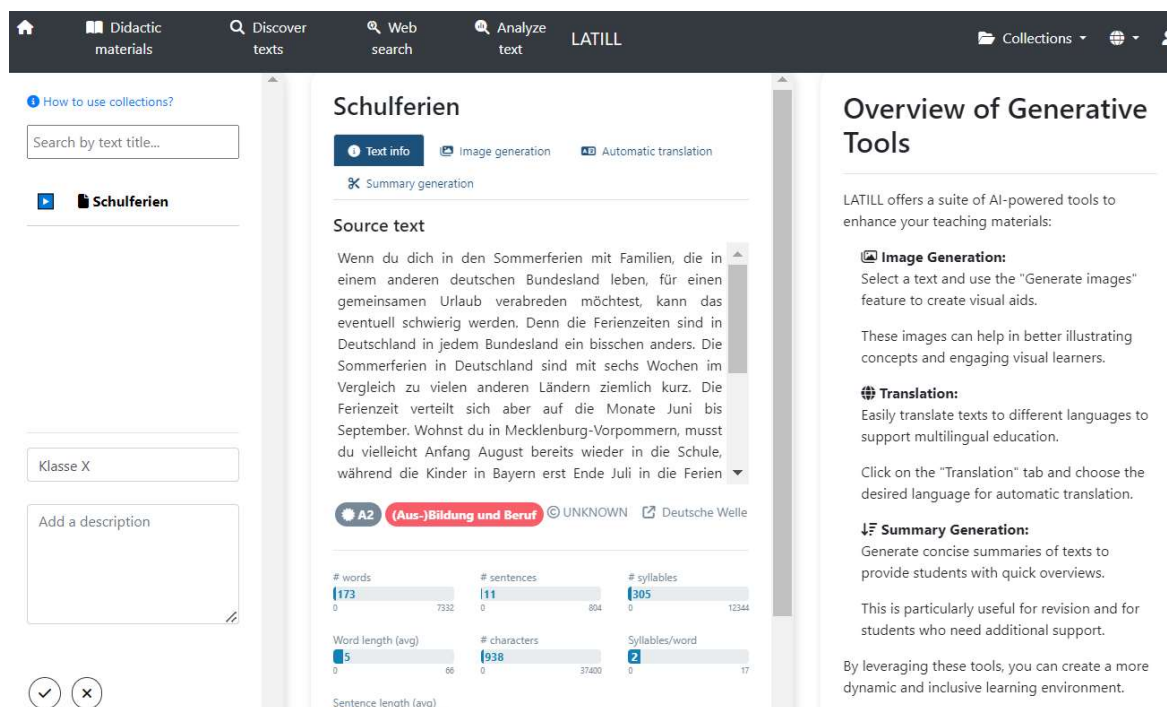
Didactic materials
Discover texts
Web search
Analyze text
LATILL
Collections
How to use collections?
Search by text title...
Schulferien
Klasse X
Add a description

Schulferien
Text info
Image generation
Automatic translation
Summary generation
Source text
Wenn du dich in den Sommerferien mit Familien, die in einem anderen deutschen Bundesland leben, für einen gemeinsamen Urlaub verabreden möchtest, kann das eventuell schwierig werden. Denn die Ferienzeiten sind in Deutschland in jedem Bundesland ein bisschen anders. Die Sommerferien in Deutschland sind mit sechs Wochen im Vergleich zu vielen anderen Ländern ziemlich kurz. Die Ferienzeit verteilt sich aber auf die Monate Juni bis September. Wohnst du in Mecklenburg-Vorpommern, musst du vielleicht Anfang August bereits wieder in die Schule, während die Kinder in Bayern erst Ende Juli in die Ferien
A2
(Aus-)Bildung und Beruf
© UNKNOWN
Deutsche Welle

| # words | # sentences | # syllables |
|---|---|---|
| 173 (0–7332) | 11 (0–804) | 305 (0–12344) |

| Word length (avg) | # characters | Syllables/word |
|---|---|---|
| 5 (0–66) | 938 (0–37400) | 2 (0–17) |

Sentence length (avg)

Overview of Generative Tools
LATILL offers a suite of AI-powered tools to enhance your teaching materials:
Image Generation:
Select a text and use the "Generate images" feature to create visual aids.
These images can help in better illustrating concepts and engaging visual learners.
Translation:
Easily translate texts to different languages to support multilingual education.
Click on the "Translation" tab and choose the desired language for automatic translation.
Summary Generation:
Generate concise summaries of texts to provide students with quick overviews.
This is particularly useful for revision and for students who need additional support.
By leveraging these tools, you can create a more dynamic and inclusive learning environment.